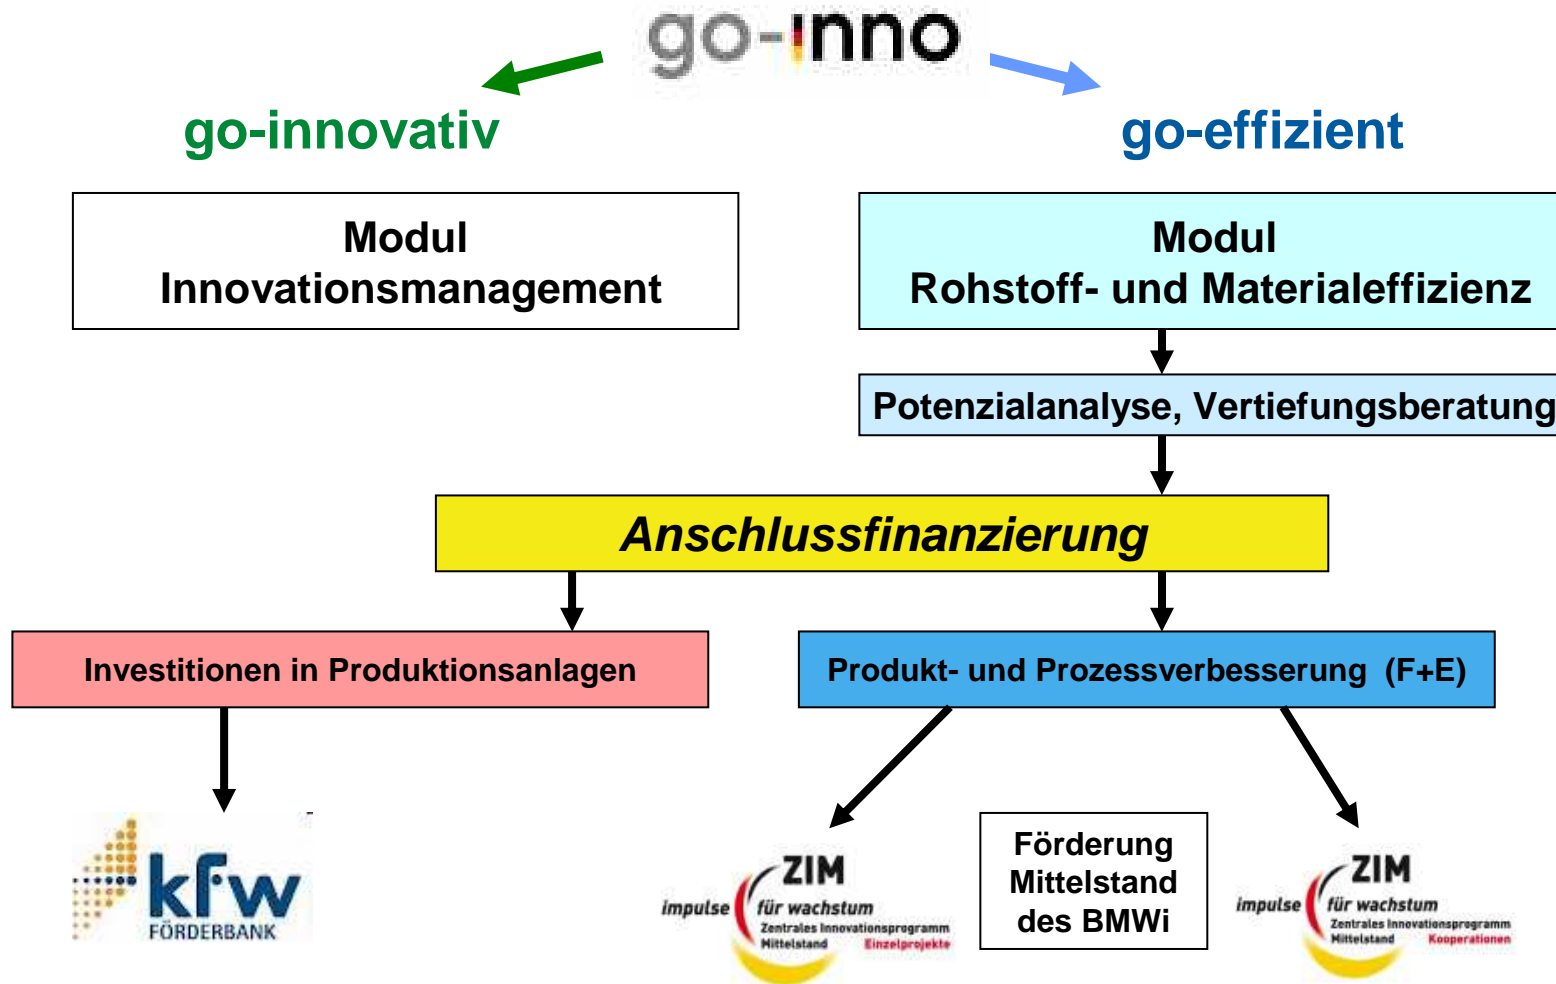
go-inno

go-innovativ

go-effizient

Modul
Innovationsmanagement

Modul
Rohstoff- und Materialeffizienz

Potenzialanalyse, Vertiefungsberatung

*Anschlussfinanzierung*

Investitionen in Produktionsanlagen

Produkt- und Prozessverbesserung (F+E)

kfw
FÖRDERBANK

impulse ZIM für wachstum
Zentrales Innovationsprogramm Mittelstand Einzelprojekte

Förderung
Mittelstand
des BMWi

impulse ZIM für wachstum
Zentrales Innovationsprogramm Mittelstand Kooperationen